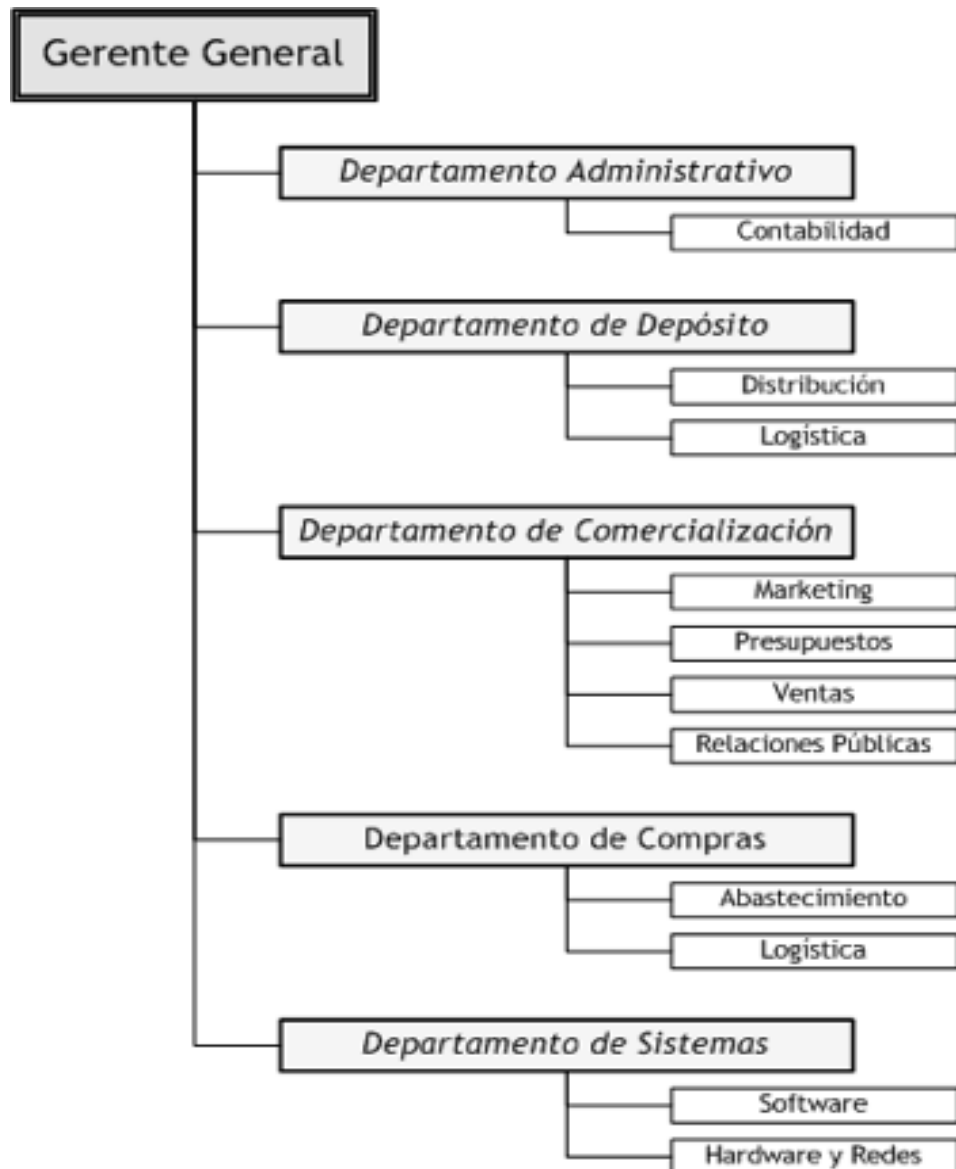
Gerente General

Departamento Administrativo

Contabilidad

Departamento de Depósito

Distribución

Logística

Departamento de Comercialización

Marketing

Presupuestos

Ventas

Relaciones Públicas

Departamento de Compras

Abastecimiento

Logística

Departamento de Sistemas

Software

Hardware y Redes